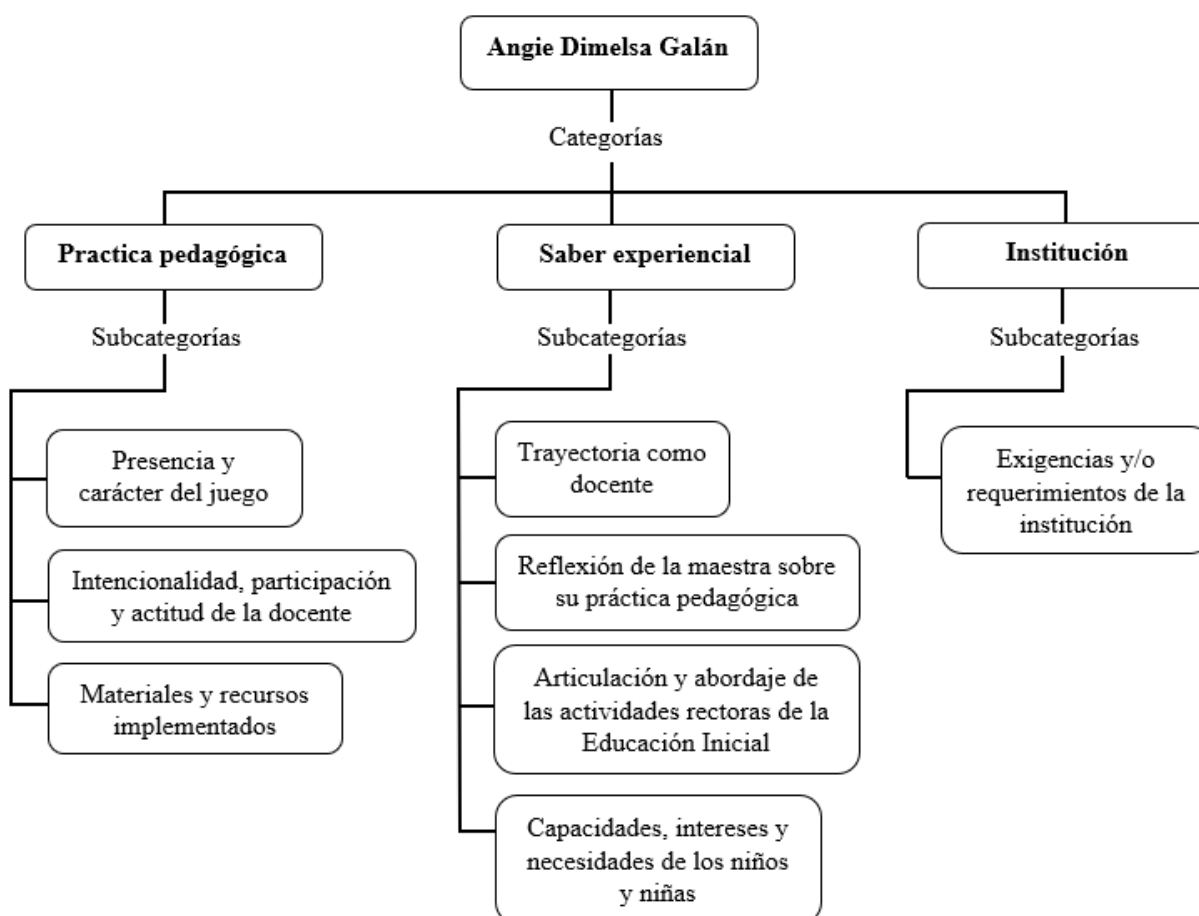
Angie Dimelsa Galán

Categorías

Practica pedagógica

Subcategorías

Presencia y carácter del juego

Intencionalidad, participación y actitud de la docente

Materiales y recursos implementados

Saber experiencial

Subcategorías

Trayectoria como docente

Reflexión de la maestra sobre su práctica pedagógica

Articulación y abordaje de las actividades rectoras de la Educación Inicial

Capacidades, intereses y necesidades de los niños y niñas

Institución

Subcategorías

Exigencias y/o requerimientos de la institución